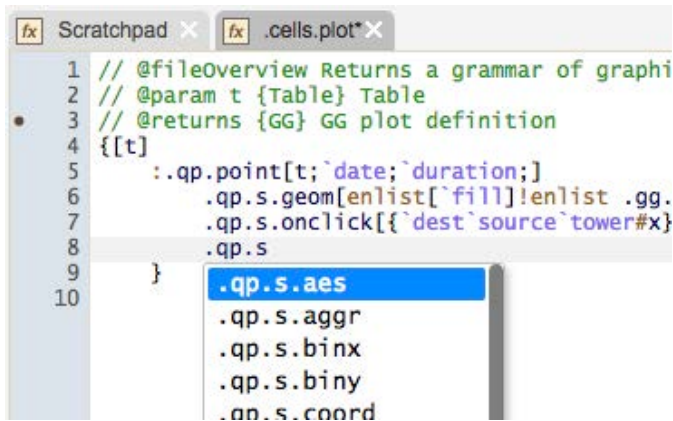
fx Scratchpad × fx .cells.plot* ×

1 // @fileOverview Returns a grammar of graphi
2 // @param t {Table} Table
3 // @returns {GG} GG plot definition
4 {[t]
5 :.qp.point[t;`date;`duration;]
6 .qp.s.geom[enlist[`fill]!enlist .gg.
7 .qp.s.onclick[{`dest`source`tower#x}
8 .qp.s
9 }
10

.qp.s.aes
.qp.s.aggr
.qp.s.binx
.qp.s.biny
.qp.s.coord